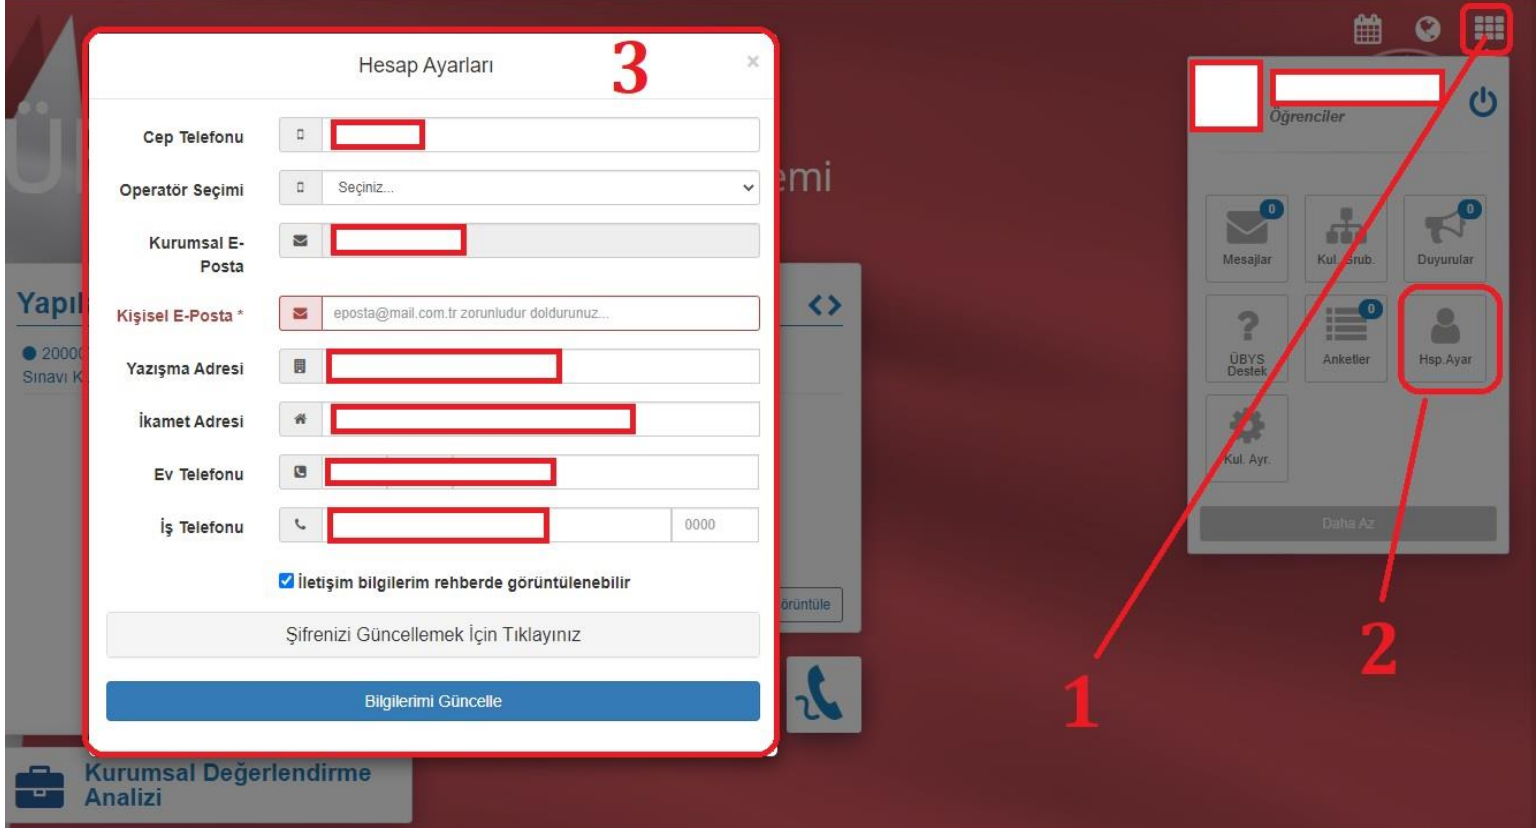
Hesap Ayarları

3

×

Cep Telefonu

Operatör Seçimi

Seçiniz...

Kurumsal E-Posta

Kişisel E-Posta *

eposta@mail.com.tr zorunludur doldurunuz...

Yazışma Adresi

İkamet Adresi

Ev Telefonu

İş Telefonu

0000

İletişim bilgilerim rehberde görüntülenebilir

Şifrenizi Güncellemek İçin Tıklayınız

Bilgilerimi Güncelle

emi

Yapıl

● 2000(
Sınavı K

örüntüle

Kurumsal Değerlendirme Analizi

Öğrenciler

0
Mesajlar

Kul. Grub.

0
Duyurular

ÜBYS Destek

0
Anketler

Hsp.Ayar

Kul. Ayr.

Daha Az

1

2